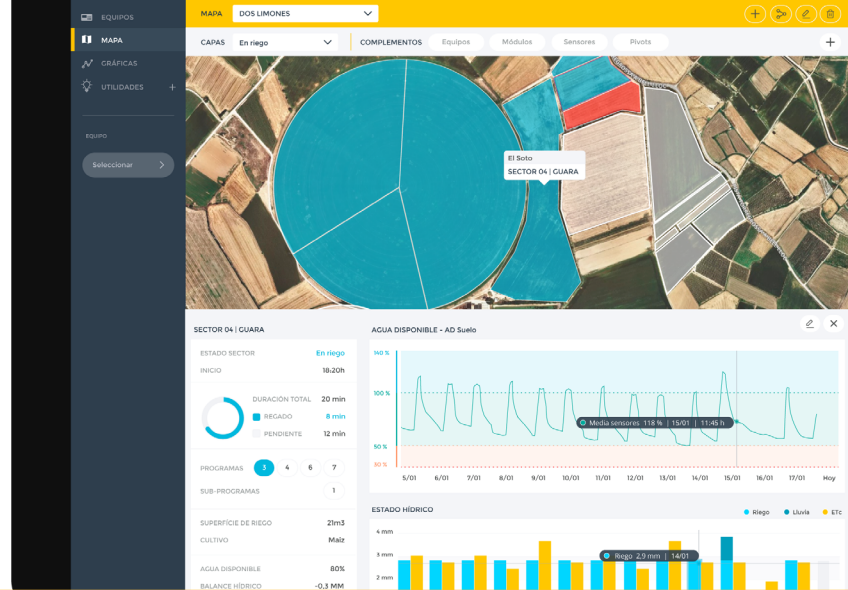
EQUIPOS
MAPA
GRÁFICAS
UTILIDADES +

EQUIPO
Seleccionar

MAPA DOS LIMONES

CAPAS En riego
COMPLEMENTOS Equipos Módulos Sensores Pivots +

El Soto
SECTOR 04 | GUARA

SECTOR 04 | GUARA

ESTADO SECTOR En riego
INICIO 18:20h
DURACIÓN TOTAL 20 min
REGADO 8 min
PENDIENTE 12 min
PROGRAMAS 3 4 6 7
SUB-PROGRAMAS 1
SUPERFICIE DE RIEGO 21m3
CULTIVO Maíz
AGUA DISPONIBLE 80%
BALANCE HÍDRICO -0,3 MM

AGUA DISPONIBLE - AD Suelo

140 %
100 %
50 %
30 %
Media sensores 118 % | 15/01 | 11:45 h
5/01 6/01 7/01 8/01 9/01 10/01 11/01 12/01 13/01 14/01 15/01 16/01 17/01 Hoy

ESTADO HÍDRICO
Riego Lluvia ETc
4 mm
3 mm
2 mm
Riego 2.9 mm | 14/01